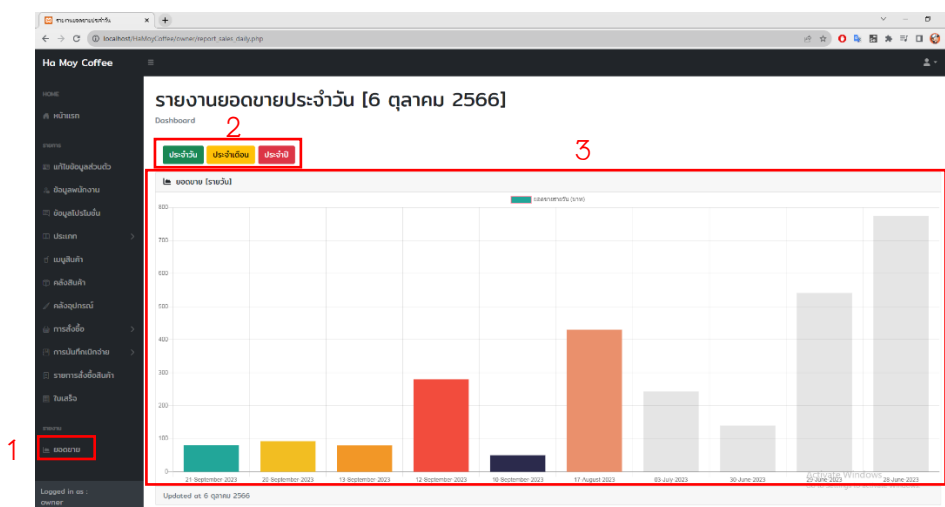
รายงานยอดขายประจำวัน ×

localhost/HaMoyCoffee/owner/report_sales_daily.php

Ha Moy Coffee

HOME

หน้าแรก

แก้ไขข้อมูลส่วนตัว

ข้อมูลพนักงาน

ข้อมูลโปรโมชั่น

ประเภท

เมนูสินค้า

คลังสินค้า

คลังอุปกรณ์

การสั่งซื้อ

การบันทึกเบิกจ่าย

รายการสั่งซื้อสินค้า

ใบเสร็จ

ยอดขาย

1

Logged in as : owner

รายงานยอดขายประจำวัน [6 ตุลาคม 2566]

Dashboard

2

ประจำวัน ประจำเดือน ประจำปี

3

ยอดขาย [รายวัน]

ยอดขายรายวัน (บาท)

800
700
600
500
400
300
200
100
0

21 September 2023 | 20 September 2023 | 13 September 2023 | 12 September 2023 | 10 September 2023 | 17 August 2023 | 03 July 2023 | 30 June 2023 | 27 June 2023 | 26 June 2023

Activate Windows

Updated at 6 ตุลาคม 2566